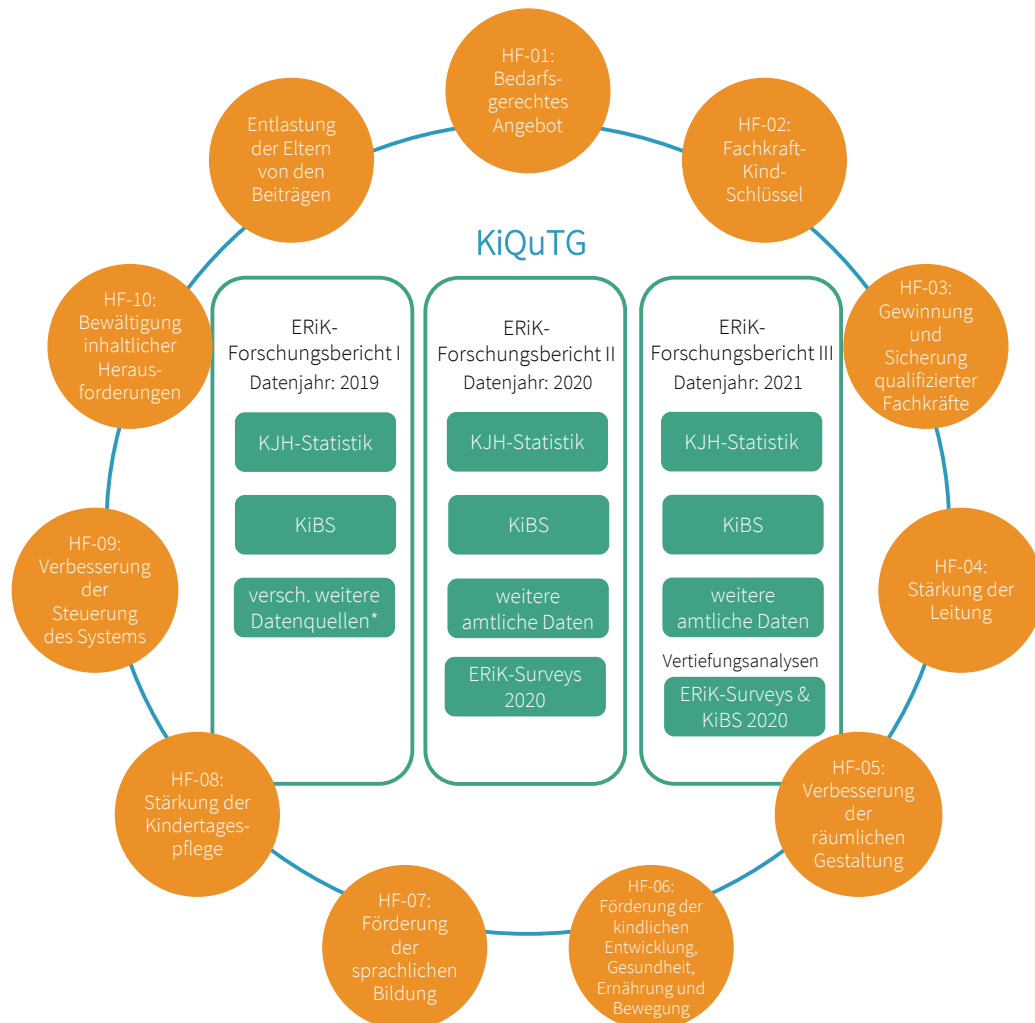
HF-01: Bedarfsgerechtes Angebot

HF-02: Fachkraft-Kind-Schlüssel

HF-03: Gewinnung und Sicherung qualifizierter Fachkräfte

HF-04: Stärkung der Leitung

HF-05: Verbesserung der räumlichen Gestaltung

HF-06: Förderung der kindlichen Entwicklung, Gesundheit, Ernährung und Bewegung

HF-07: Förderung der sprachlichen Bildung

HF-08: Stärkung der Kindertagespflege

HF-09: Verbesserung der Steuerung des Systems

HF-10: Bewältigung inhaltlicher Herausforderungen

Entlastung der Eltern von den Beiträgen

KiQuTG

ERiK-Forschungsbericht I
Datenjahr: 2019
KJH-Statistik
KiBS
versch. weitere Datenquellen*

ERiK-Forschungsbericht II
Datenjahr: 2020
KJH-Statistik
KiBS
weitere amtliche Daten
ERiK-Surveys 2020

ERiK-Forschungsbericht III
Datenjahr: 2021
KJH-Statistik
KiBS
weitere amtliche Daten
Vertiefungsanalysen
ERiK-Surveys & KiBS 2020